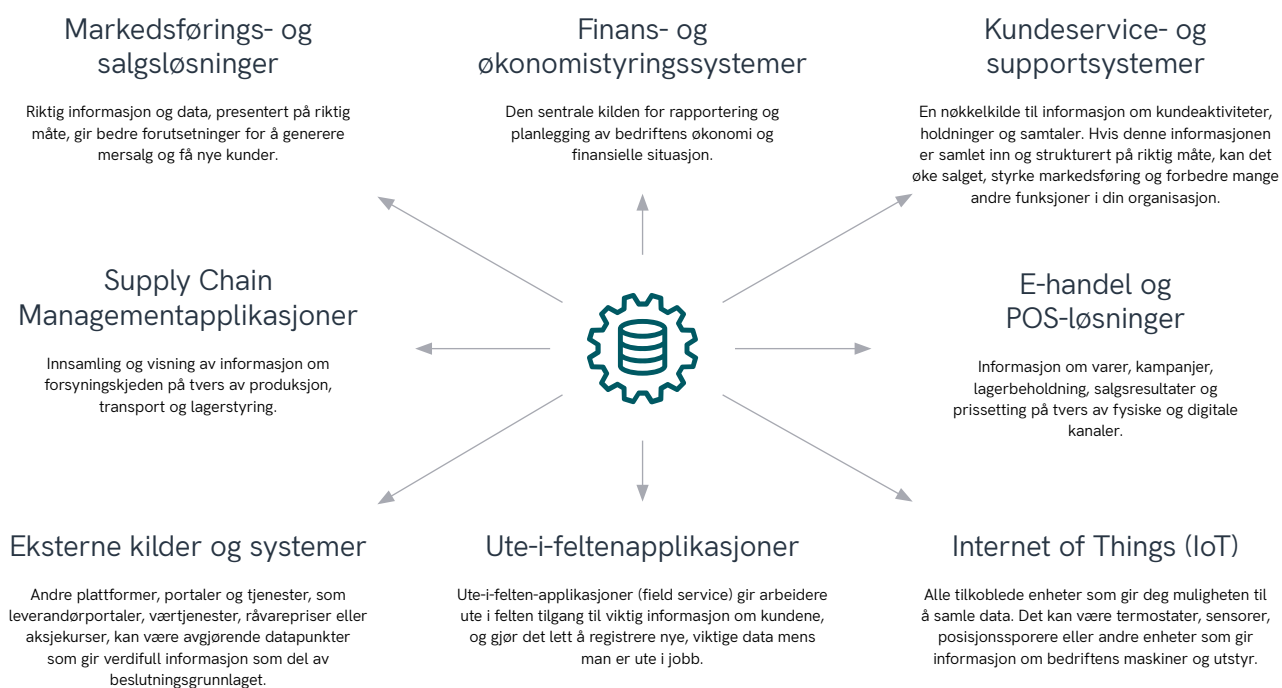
Markedsførings- og salgsløsninger

Riktig informasjon og data, presentert på riktig måte, gir bedre forutsetninger for å generere mersalg og få nye kunder.

Finans- og økonomistyringssystemer

Den sentrale kilden for rapportering og planlegging av bedriftens økonomi og finansielle situasjon.

Kundeservice- og supportsystemer

En nøkkelkilde til informasjon om kundeaktiviteter, holdninger og samtaler. Hvis denne informasjonen er samlet inn og strukturert på riktig måte, kan det øke salget, styrke markedsføring og forbedre mange andre funksjoner i din organisasjon.

Supply Chain Managementapplikasjoner

Innsamling og visning av informasjon om forsyningskjeden på tvers av produksjon, transport og lagerstyring.

E-handel og POS-løsninger

Informasjon om varer, kampanjer, lagerbeholdning, salgsresultater og prissetting på tvers av fysiske og digitale kanaler.

Eksterne kilder og systemer

Andre plattformer, portaler og tjenester, som leverandørportaler, værtjenester, råvarepriser eller aksjekurser, kan være avgjørende datapunkter som gir verdifull informasjon som del av beslutningsgrunnlaget.

Ute-i-feltenapplikasjoner

Ute-i-felten-applikasjoner (field service) gir arbeidere ute i felten tilgang til viktig informasjon om kundene, og gjør det lett å registrere nye, viktige data mens man er ute i jobb.

Internet of Things (IoT)

Alle tilkoblede enheter som gir deg muligheten til å samle data. Det kan være termostater, sensorer, posisjonssporere eller andre enheter som gir informasjon om bedriftens maskiner og utstyr.